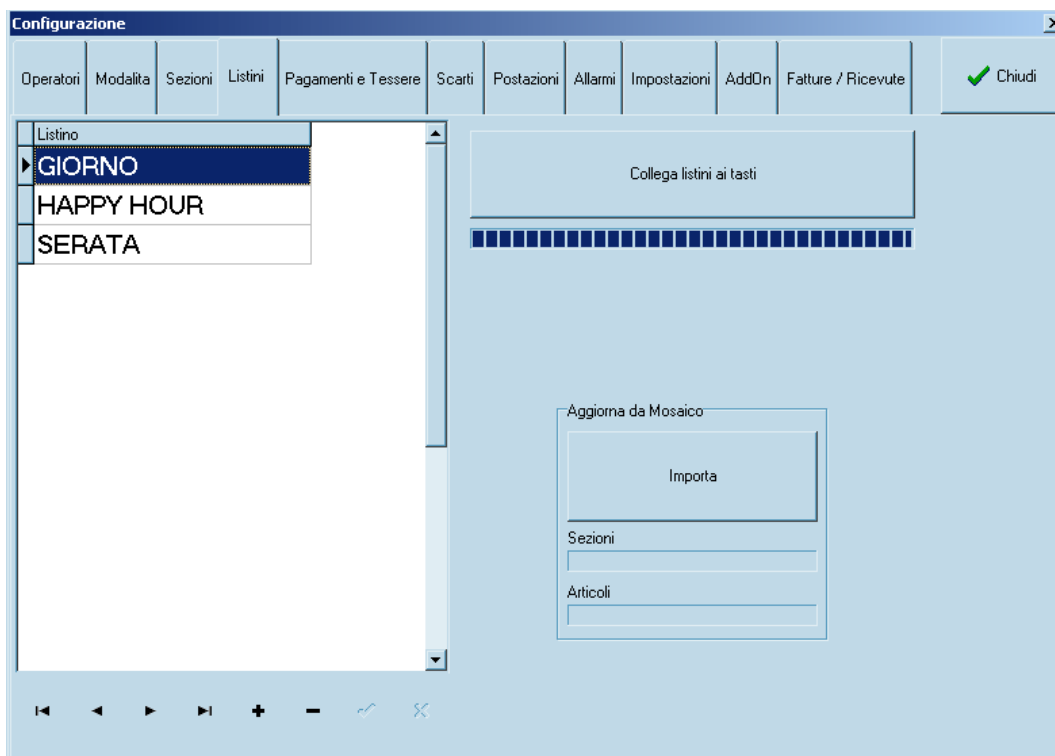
Configurazione

Operatori | Modalita | Sezioni | Listini | Pagamenti e Tessere | Scarti | Postazioni | Allarmi | Impostazioni | AddOn | Fatture / Ricevute

Chiudi

| Listino |
|---|
| GIORNO |
| HAPPY HOUR |
| SERATA |

Collega listini ai tasti

Aggiorna da Mosaico

Importa

Sezioni

Articoli